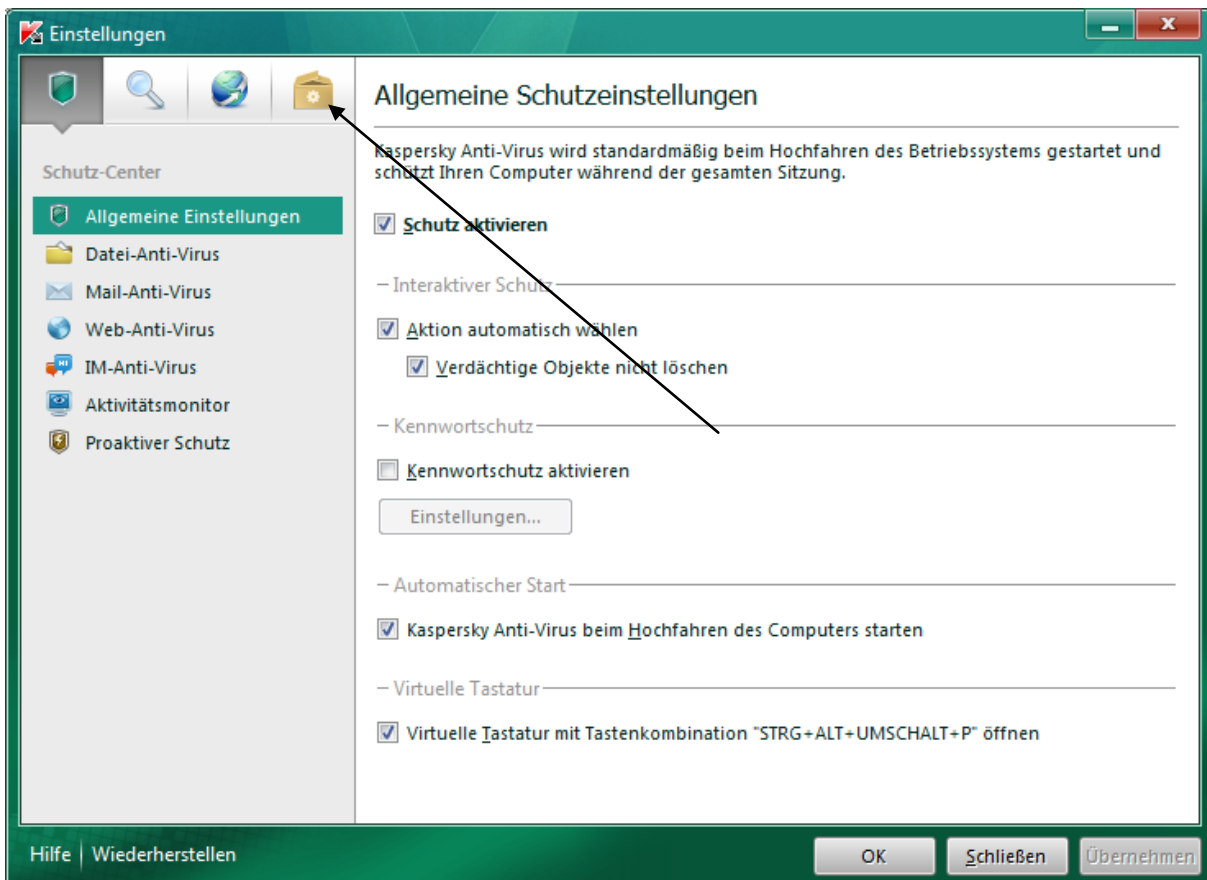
Einstellungen

Schutz-Center

Allgemeine Einstellungen
Datei-Anti-Virus
Mail-Anti-Virus
Web-Anti-Virus
IM-Anti-Virus
Aktivitätsmonitor
Proaktiver Schutz

Allgemeine Schutzeinstellungen

Kaspersky Anti-Virus wird standardmäßig beim Hochfahren des Betriebssystems gestartet und schützt Ihren Computer während der gesamten Sitzung.

Schutz aktivieren

Interaktiver Schutz

Aktion automatisch wählen

Verdächtige Objekte nicht löschen

Kennwortschutz

Kennwortschutz aktivieren

Einstellungen...

Automatischer Start

Kaspersky Anti-Virus beim Hochfahren des Computers starten

Virtuelle Tastatur

Virtuelle Tastatur mit Tastenkombination "STRG+ALT+UMSCHALT+P" öffnen

Hilfe | Wiederherstellen

OK

Schließen

Übernehmen